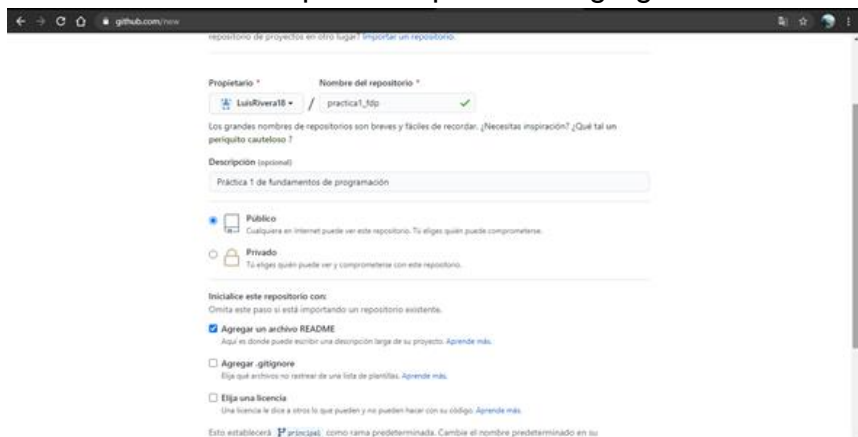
github.com/new

repositorio de proyectos en otro lugar? Importar un repositorio.

Propietario * Nombre del repositorio *

LuisRivera18 / practica1_fdp

Los grandes nombres de repositorios son breves y fáciles de recordar. ¿Necesitas inspiración? ¿Qué tal un periquito cauteloso ?

Descripción (opcional)

Práctica 1 de fundamentos de programación

Público
Cualquiera en Internet puede ver este repositorio. Tú eliges quién puede comprometerse.

Privado
Tú eliges quién puede ver y comprometerse con este repositorio.

Inicialice este repositorio con:
Omita este paso si está importando un repositorio existente.

Agregar un archivo README
Aquí es donde puede escribir una descripción larga de su proyecto. Aprende más.

Agregar .gitignore
Elija qué archivos no rastrear de una lista de plantillas. Aprende más.

Elija una licencia
Una licencia le dice a otros lo que pueden y no pueden hacer con su código. Aprende más.

Esto establecerá principal como rama predeterminada. Cambie el nombre predeterminado en su